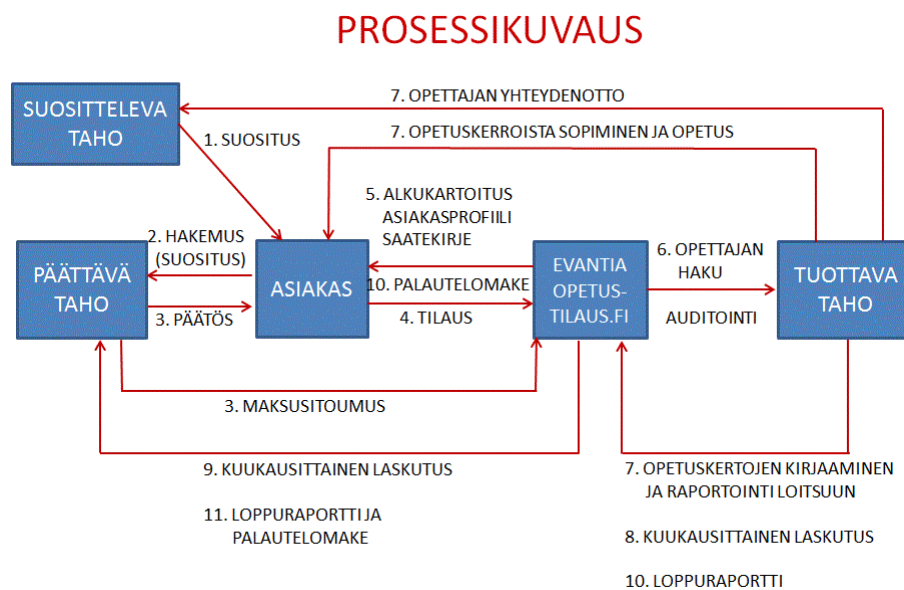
PROSESSIKUVAUS

SUOSITTELEVA TAHO

7. OPETTAJAN YHTEYDENOTTO

1. SUOSITUS

7. OPETUSKERROISTA SOPIMINEN JA OPETUS

5. ALKUKARTOITUS ASIAKASPROFIILI SAATEKIRJE

PÄÄTTÄVÄ TAHO

2. HAKEMUS (SUOSITUS)

3. PÄÄTÖS

ASIAKAS

10. PALAUTELOMAKE

4. TILAUS

EVANTIA OPETUS-TILAUS.FI

6. OPETTAJAN HAKU

AUDITOINTI

TUOTTAVA TAHO

3. MAKSUSITOUMUS

9. KUUKAUSITTAINEN LASKUTUS

11. LOPPURAPORTTI JA PALAUTELOMAKE

7. OPETUSKERTOJEN KIRJAAMINEN JA RAPORTOINTI LOITSUUN

8. KUUKAUSITTAINEN LASKUTUS

10. LOPPURAPORTTI